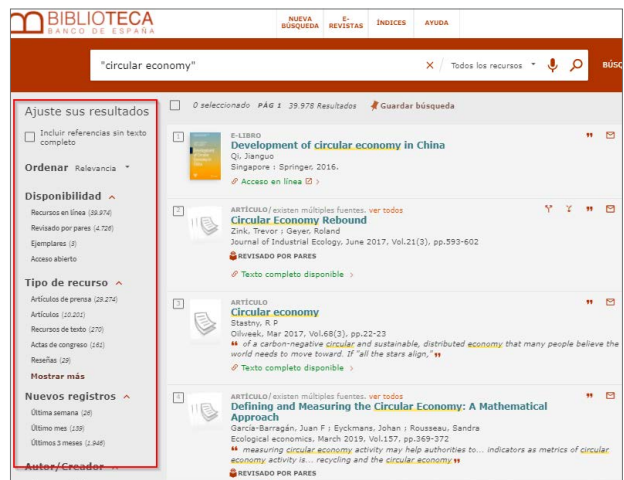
BIBLIOTECA
BANCO DE ESPAÑA

NUEVA BÚSQUEDA
E-REVISTAS
ÍNDICES
AYUDA

"circular economy"
Todos los recursos
BÚSQ

Ajuste sus resultados
Incluir referencias sin texto completo

Ordenar Relevancia

Disponibilidad
Recursos en línea (39.974)
Revisado por pares (4.726)
Ejemplares (3)
Acceso abierto

Tipo de recurso
Artículos de prensa (29.274)
Artículos (10.201)
Recursos de texto (270)
Actas de congreso (161)
Reseñas (29)
Mostrar más

Nuevos registros
Última semana (26)
Último mes (139)
Últimos 3 meses (1.946)

Autor/Creador

0 seleccionado PÁG 1 39.978 Resultados Guardar búsqueda

1
E-LIBRO
Development of circular economy in China
Qi, Jianguo
Singapore : Springer, 2016.
Acceso en línea

2
ARTÍCULO / existen múltiples fuentes. ver todos
Circular Economy Rebound
Zink, Trevor ; Geyer, Roland
Journal of Industrial Ecology, June 2017, Vol.21(3), pp.593-602
REVISADO POR PARES
Texto completo disponible

3
ARTÍCULO
Circular economy
Stastny, R P
Oilweek, Mar 2017, Vol.68(3), pp.22-23
of a carbon-negative circular and sustainable, distributed economy that many people believe the world needs to move toward. If "all the stars align,"
Texto completo disponible

4
ARTÍCULO / existen múltiples fuentes. ver todos
Defining and Measuring the Circular Economy: A Mathematical Approach
García-Barragán, Juan F ; Eyckmans, Johan ; Rousseau, Sandra
Ecological economics, March 2019, Vol.157, pp.369-372
measuring circular economy activity may help authorities to... indicators as metrics of circular economy activity is... recycling and the circular economy
REVISADO POR PARES